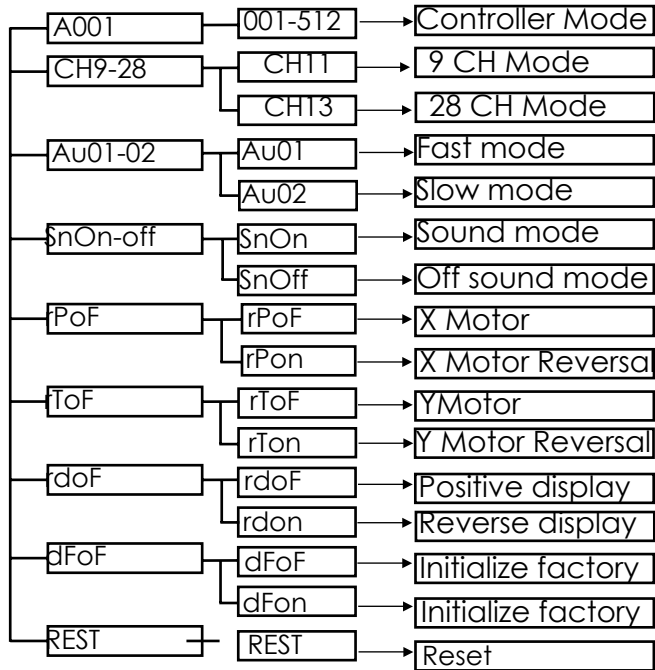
A001
001-512
Controller Mode
CH9-28
CH11
9 CH Mode
CH13
28 CH Mode
Au01-02
Au01
Fast mode
Au02
Slow mode
SnOn-off
SnOn
Sound mode
SnOff
Off sound mode
rPoF
rPoF
X Motor
rPon
X Motor Reversal
rToF
rToF
YMotor
rTon
Y Motor Reversal
rdoF
rdoF
Positive display
rdon
Reverse display
dFoF
dFoF
Initialize factory
dFon
Initialize factory
REST
REST
Reset